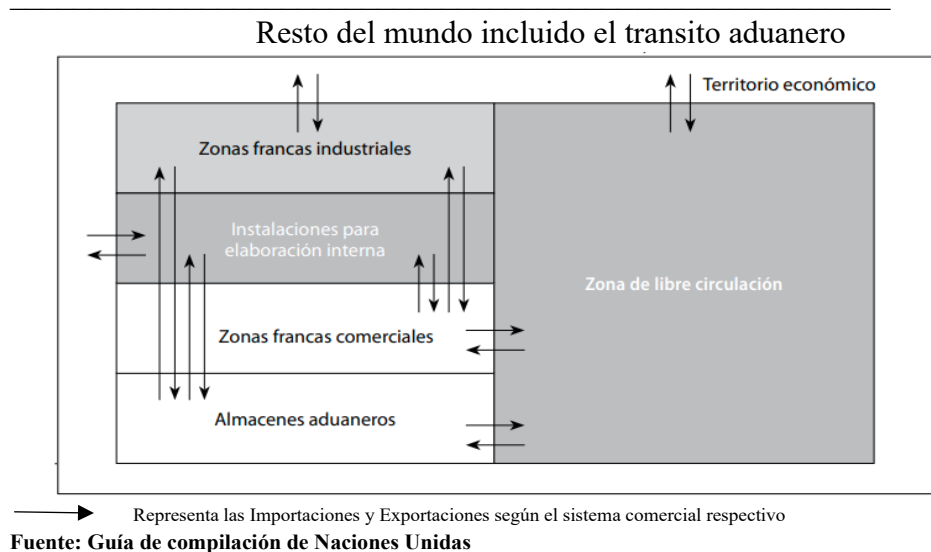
Resto del mundo incluido el transito aduanero

Territorio económico

Zonas francas industriales

Instalaciones para elaboración interna

Zona de libre circulación

Zonas francas comerciales

Almacenes aduaneros

Representa las Importaciones y Exportaciones según el sistema comercial respectivo

**Fuente: Guía de compilación de Naciones Unidas**